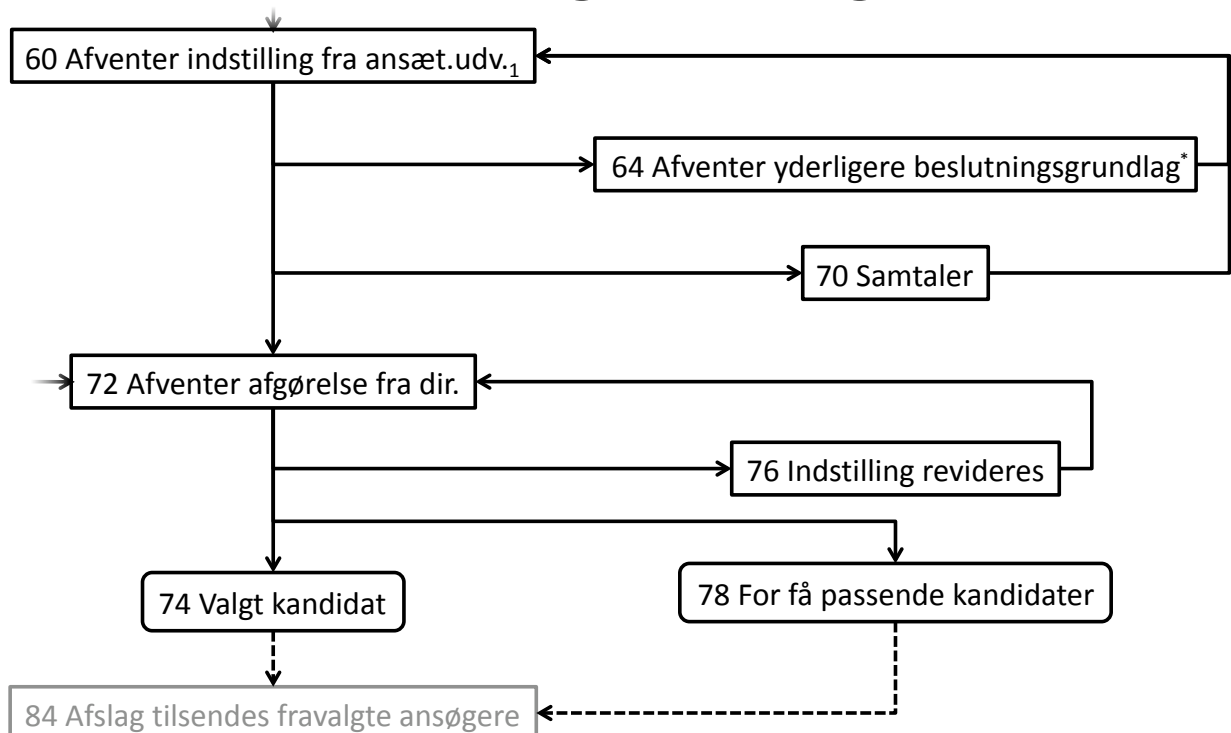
60 Afventer indstilling fra ansæt.udv.$_1$

64 Afventer yderligere beslutningsgrundlag$^*$

70 Samtaler

72 Afventer afgørelse fra dir.

76 Indstilling revideres

74 Valgt kandidat

78 For få passende kandidater

84 Afslag tilsendes fravalgte ansøgere